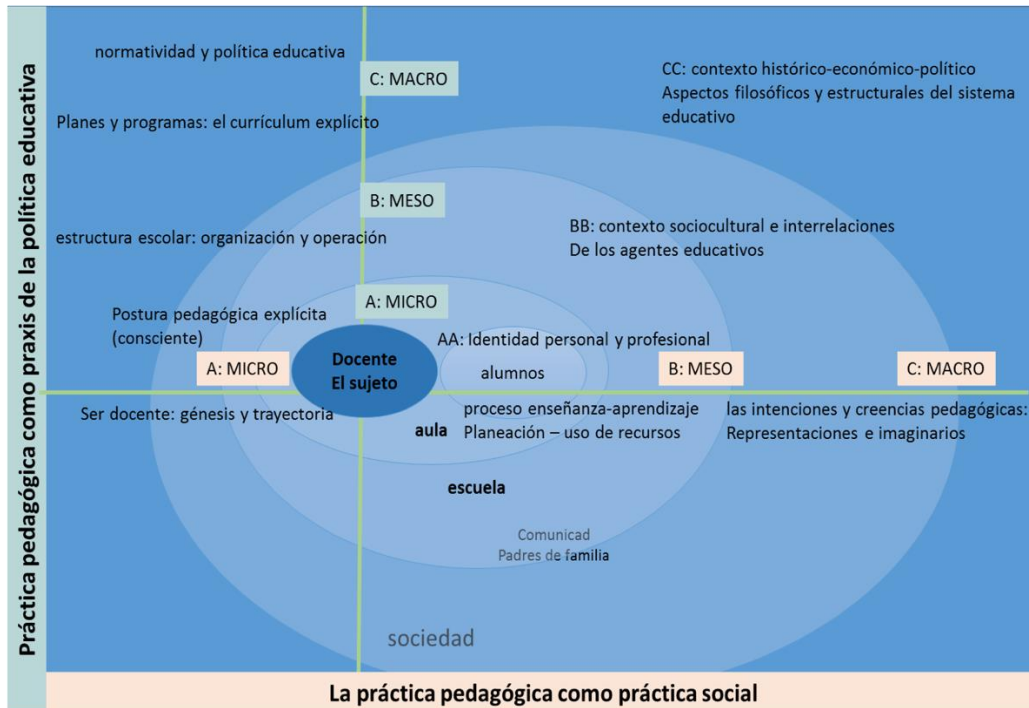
Práctica pedagógica como praxis de la política educativa

normatividad y política educativa

C: MACRO

CC: contexto histórico-económico-político
Aspectos filosóficos y estructurales del sistema educativo

Planes y programas: el currículum explícito

B: MESO

BB: contexto sociocultural e interrelaciones
De los agentes educativos

estructura escolar: organización y operación

A: MICRO

Postura pedagógica explícita (consciente)

AA: Identidad personal y profesional

A: MICRO

Docente
El sujeto

alumnos

B: MESO

C: MACRO

Ser docente: génesis y trayectoria

proceso enseñanza-aprendizaje
Planeación – uso de recursos

aula

las intenciones y creencias pedagógicas:
Representaciones e imaginarios

escuela

Comunicad
Padres de familia

sociedad

La práctica pedagógica como práctica social